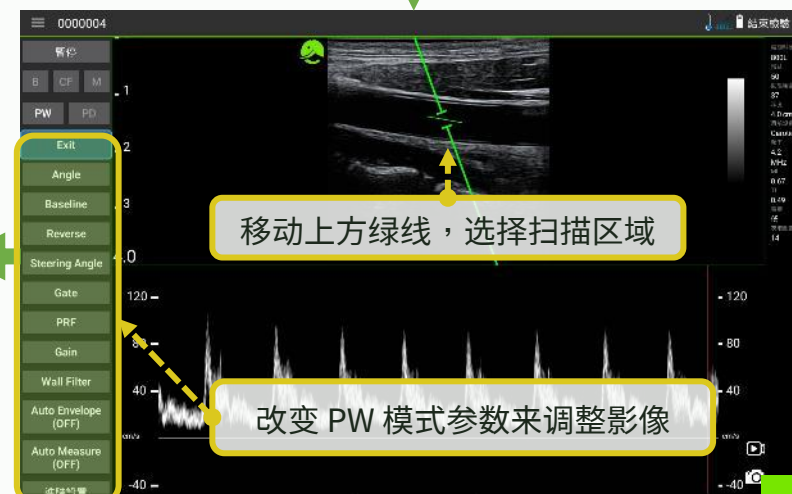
0000004

暂停

B CF M

PW PD

Exit

Angle

Baseline

Reverse

Steering Angle

Gate

PRF

Gain

Wall Filter

Auto Envelope (OFF)

Auto Measure (OFF)

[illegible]

1

2

3

4.0

移动上方绿线，选择扫描区域

120

80

40

-40

120

80

40

-40

cm/s

cm/s

改变 PW 模式参数来调整影像